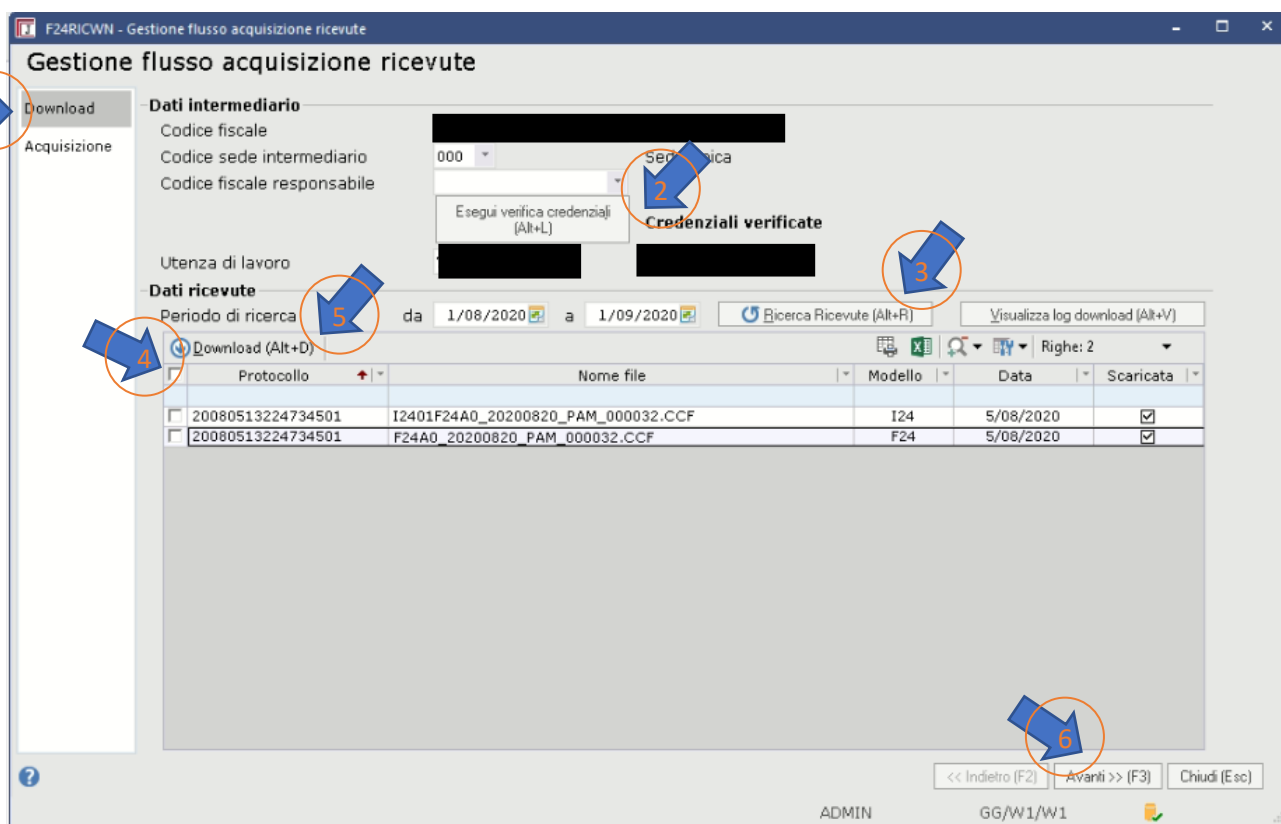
F24RICWN - Gestione flusso acquisizione ricevute

Gestione flusso acquisizione ricevute

Download
Acquisizione

Dati intermediario
Codice fiscale
Codice sede intermediario 000
Sede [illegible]ica
Codice fiscale responsabile
2
Esegui verifica credenziali (Alt+L)
Credenziali verificate
Utenza di lavoro
3

Dati ricevute
Periodo di ricerca
5
da 1/08/2020 a 1/09/2020
Ricerca Ricevute (Alt+R)
Visualizza log download (Alt+V)
4
Download (Alt+D)
Righe: 2

| | Protocollo | Nome file | Modello | Data | Scaricata |
|---|---|---|---|---|---|
| ☐ | 20080513224734501 | I2401F24A0_20200820_PAM_000032.CCF | I24 | 5/08/2020 | ☑ |
| ☐ | 20080513224734501 | F24A0_20200820_PAM_000032.CCF | F24 | 5/08/2020 | ☑ |

6
<< Indietro (F2)
Avanti >> (F3)
Chiudi (Esc)

ADMIN
GG/W1/W1